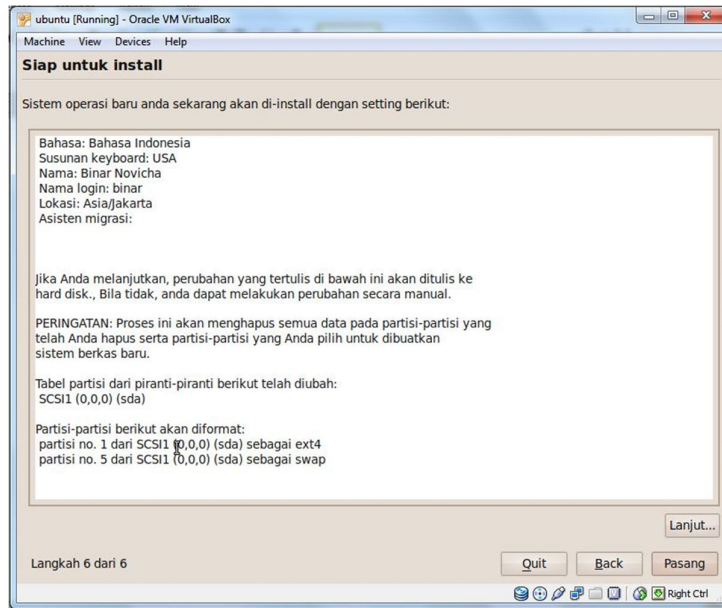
ubuntu [Running] - Oracle VM VirtualBox

Machine View Devices Help

Siap untuk install

Sistem operasi baru anda sekarang akan di-install dengan setting berikut:

Bahasa: Bahasa Indonesia
Susunan keyboard: USA
Nama: Binar Novicha
Nama login: binar
Lokasi: Asia/Jakarta
Asisten migrasi:

Jika Anda melanjutkan, perubahan yang tertulis di bawah ini akan ditulis ke hard disk., Bila tidak, anda dapat melakukan perubahan secara manual.

PERINGATAN: Proses ini akan menghapus semua data pada partisi-partisi yang telah Anda hapus serta partisi-partisi yang Anda pilih untuk dibuatkan sistem berkas baru.

Tabel partisi dari piranti-piranti berikut telah diubah:
SCSI1 (0,0,0) (sda)

Partisi-partisi berikut akan diformat:
partisi no. 1 dari SCSI1 (0,0,0) (sda) sebagai ext4
partisi no. 5 dari SCSI1 (0,0,0) (sda) sebagai swap

Lanjut...

Langkah 6 dari 6

Quit Back Pasang

Right Ctrl